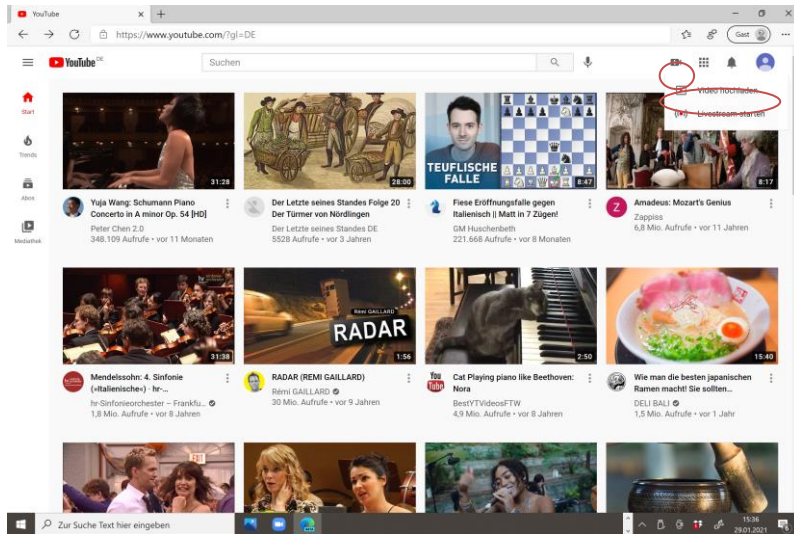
YouTube ×  +

https://www.youtube.com/?gl=DE

Gast

YouTube DE

Suchen

Video hochladen
Livestream starten

Start
Trends
Abos
Mediathek

31:28
Yuja Wang: Schumann Piano Concerto in A minor Op. 54 [HD]
Peter Chen 2.0
348.109 Aufrufe • vor 11 Monaten

28:00
Der Letzte seines Standes Folge 20 Der Türmer von Nördlingen
Der Letzte seines Standes DE
5528 Aufrufe • vor 3 Jahren

TEUFLISCHE FALLE
8:47
Fiese Eröffnungsfalle gegen Italienisch || Matt in 7 Zügen!
GM Huschenbeth
221.668 Aufrufe • vor 8 Monaten

8:17
Amadeus: Mozart's Genius
Zappiss
6,8 Mio. Aufrufe • vor 11 Jahren

31:38
Mendelssohn: 4. Sinfonie (»Italienische«) · hr-...
hr-Sinfonieorchester – Frankfu...
Aufrufe • vor 8 Jahren

RADAR
1:56
RADAR (REMI GAILLARD)
Rémi GAILLARD
30 Mio. Aufrufe • vor 9 Jahren

2:50
Cat Playing piano like Beethoven: Nora
BestYTVideosFTW
4,9 Mio. Aufrufe • vor 8 Jahren

15:40
Wie man die besten japanischen Ramen macht! Sie sollten...
DELI BALI
1,5 Mio. Aufrufe • vor 1 Jahr

Zur Suche Text hier eingeben

15:36
29.01.2021